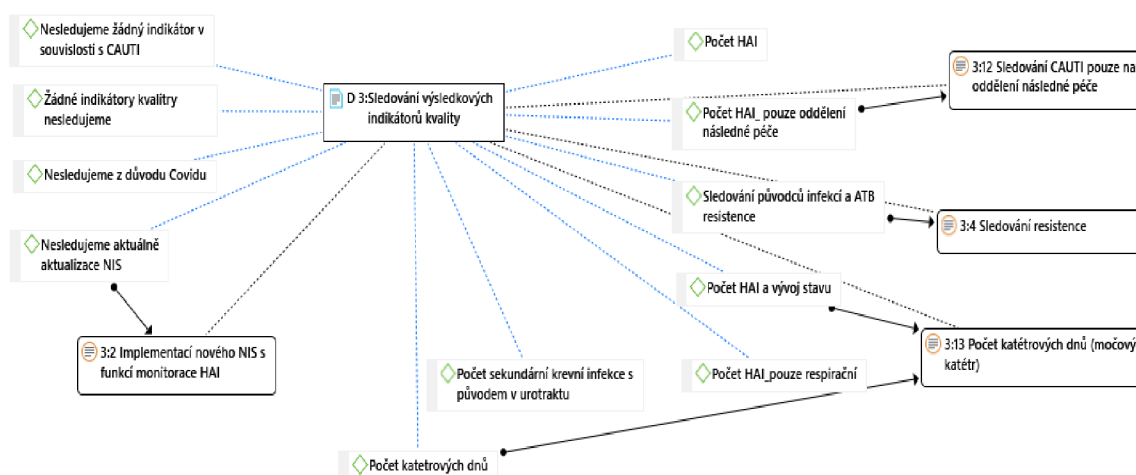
Nesledujeme žádný indikátor v souvislosti s CAUTI

Žádné indikátory kvalitry nesledujeme

Nesledujeme z důvodu Covidu

Nesledujeme aktuálně aktualizace NIS

D 3:Sledování výsledkových indikátorů kvality

Počet HAI

Počet HAI_ pouze oddělení následné péče

3:12 Sledování CAUTI pouze na oddělení následné péče

Sledování původců infekcí a ATB resistence

3:4 Sledování resistence

Počet HAI a vývoj stavu

3:13 Počet katétrových dnů (močový katétr)

3:2 Implementací nového NIS s funkcí monitorace HAI

Počet sekundární krevní infekce s původem v urotraktu

Počet HAI_pouze respirační

Počet katetrových dnů